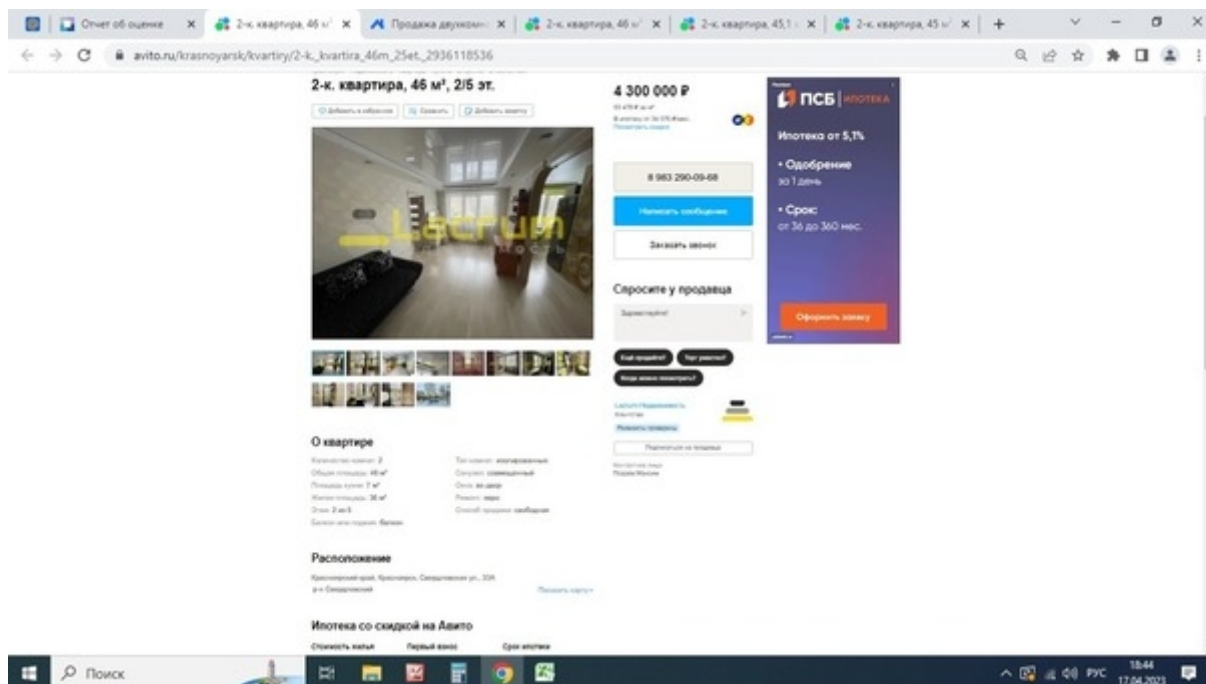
Отчет об оценке × 2-к. квартира, 46 м² × Продажа двухкомн × 2-к. квартира, 46 м² × 2-к. квартира, 45,1 × 2-к. квартира, 45 м² × +

avito.ru/krasnoyarsk/kvartiry/2-k._kvartira_46m_25et._2936118536

2-к. квартира, 46 м², 2/5 эт.

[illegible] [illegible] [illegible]

Lacrum

4 300 000 ₽

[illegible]

8 983 290-09-68

Написать сообщение

Заказать звонок

Спросите у продавца

Здравствуйте!

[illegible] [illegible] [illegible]

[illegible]

ПСБ ИПОТЕКА

Ипотека от 5,1%

• Одобрение за 1 день

• Срок: от 36 до 360 мес.

Оформить заявку

О квартире

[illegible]

Расположение

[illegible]

Ипотека со скидкой на Авито

Стоимость жилья Первый взнос Срок ипотеки

Поиск

РУС 18:44 17.04.2023